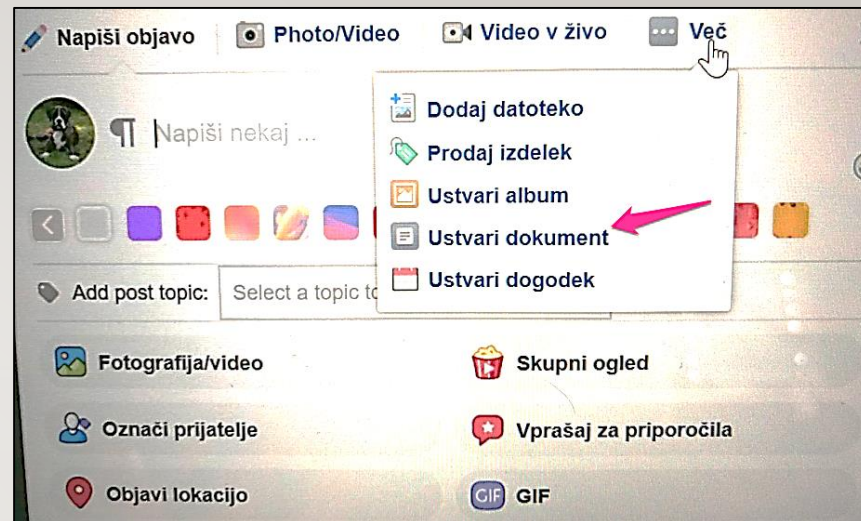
Napiši objavo
Photo/Video
Video v živo
Več

Napiši nekaj ...

Dodaj datoteko
Prodaj izdelek
Ustvari album
Ustvari dokument
Ustvari dogodek

Add post topic:
Select a topic to

Fotografija/video
Skupni ogled
Označi prijatelje
Vprašaj za priporočila
Objavi lokacijo
GIF
GIF